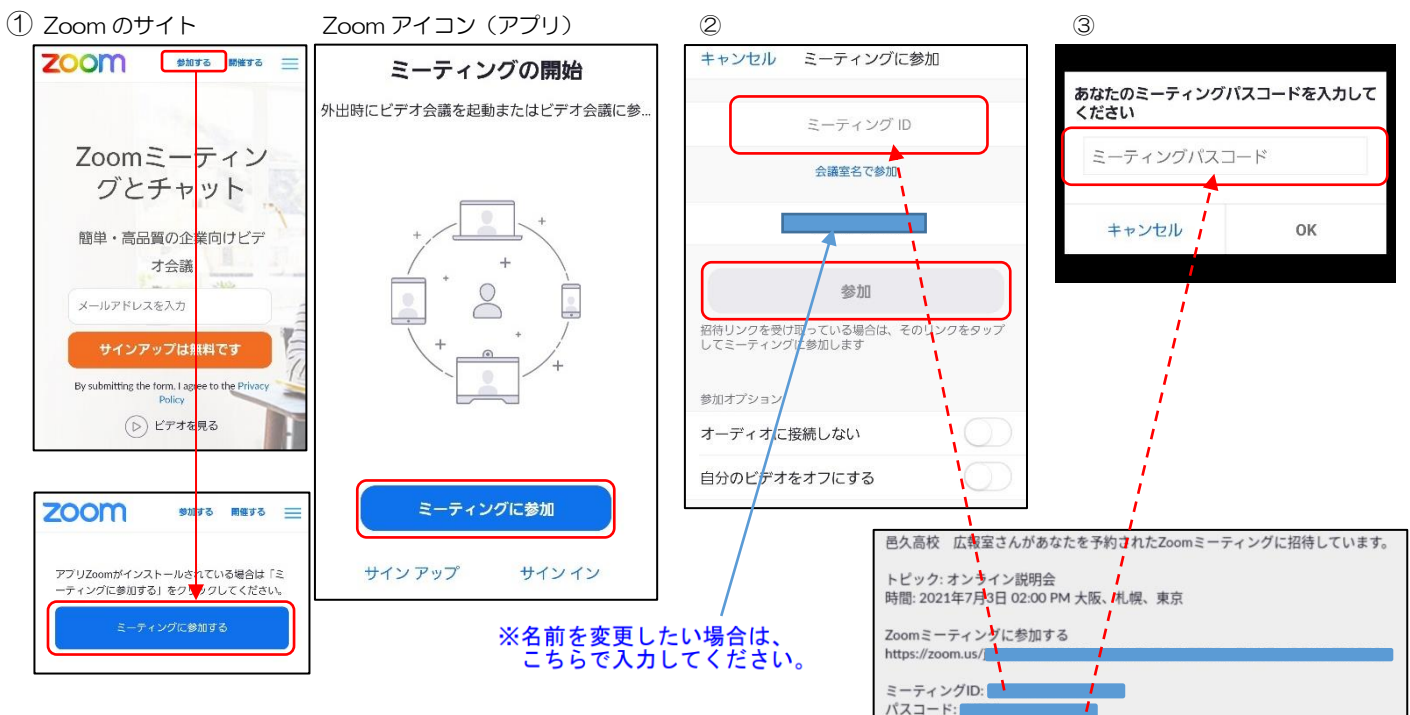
① Zoom のサイト

zoom 参加する 開催する

Zoomミーティングとチャット

簡単・高品質の企業向けビデオ会議

メールアドレスを入力

サインアップは無料です

By submitting the form, I agree to the Privacy Policy

ビデオを見る

zoom 参加する 開催する

アプリZoomがインストールされている場合は「ミーティングに参加する」をクリックしてください。

ミーティングに参加する

Zoom アイコン（アプリ）

ミーティングの開始

外出時にビデオ会議を起動またはビデオ会議に参...

ミーティングに参加

サイン アップ サイン イン

②

キャンセル ミーティングに参加

ミーティング ID

会議室名で参加

参加

招待リンクを受け取っている場合は、そのリンクをタップしてミーティングに参加します

参加オプション

オーディオに接続しない

自分のビデオをオフにする

※名前を変更したい場合は、こちらで入力してください。

③

あなたのミーティングパスコードを入力してください

ミーティングパスコード

キャンセル OK

邑久高校 広報室さんがあなたを予約されたZoomミーティングに招待しています。

トピック: オンライン説明会
時間: 2021年7月3日 02:00 PM 大阪、札幌、東京

Zoomミーティングに参加する
https://zoom.us/

ミーティングID:
パスコード: